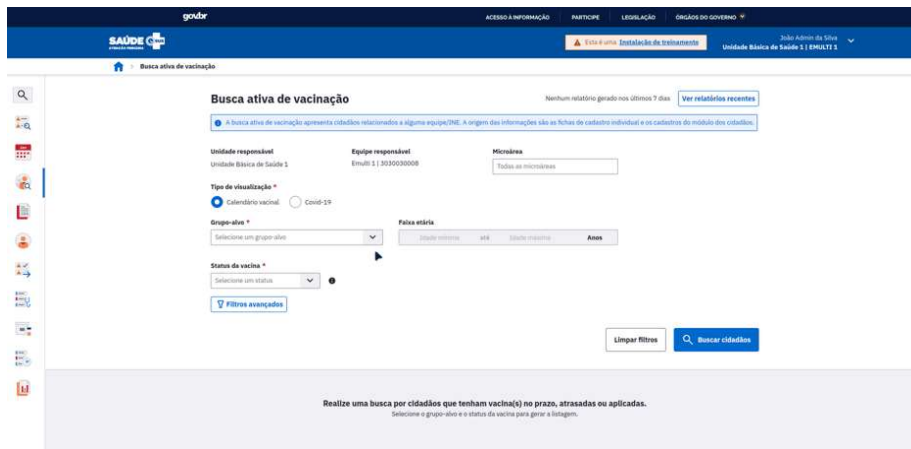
gov.br

ACESSO À INFORMAÇÃO PARTICIPE LEGISLAÇÃO ÓRGÃOS DO GOVERNO

SAÚDE

Esta é uma Instalação de treinamento

João Admin da Silva
Unidade Básica de Saúde 1 | EMULTI 1

Busca ativa de vacinação

Busca ativa de vacinação

Nenhum relatório gerado nos últimos 7 dias

Ver relatórios recentes

A busca ativa de vacinação apresenta cidadãos relacionados a alguma equipe/INE. A origem das informações são as fichas de cadastro individual e os cadastros do módulo dos cidadãos.

Unidade responsável
Unidade Básica de Saúde 1

Equipe responsável
Emulti 1 | 3030030008

Microárea
Todas as microáreas

Tipo de visualização *
Calendário vacinal
Covid-19

Grupo-alvo *
Selecione um grupo-alvo

Faixa etária
Idade mínima até Idade máxima Anos

Status da vacina *
Selecione um status

Filtros avançados

Limpar filtros

Buscar cidadãos

Realize uma busca por cidadãos que tenham vacina(s) no prazo, atrasadas ou aplicadas.
Selecione o grupo-alvo e o status da vacina para gerar a listagem.